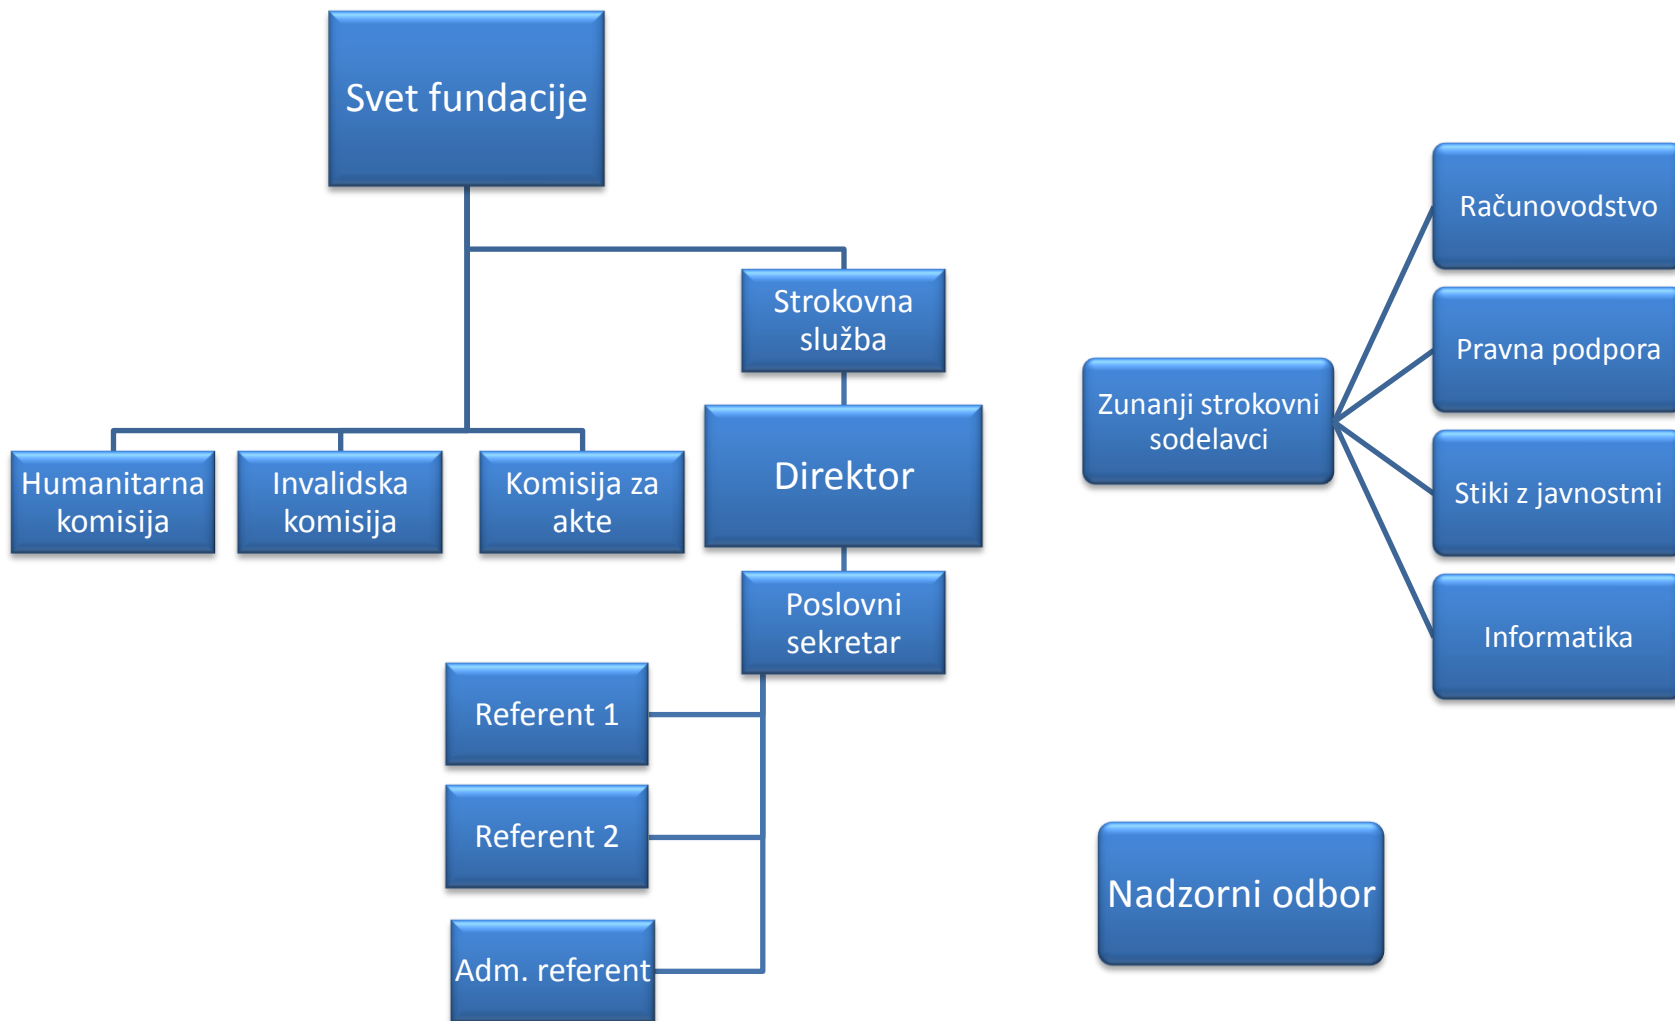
Svet fundacije

Strokovna služba

Humanitarna komisija

Invalidska komisija

Komisija za akte

Direktor

Poslovni sekretar

Referent 1

Referent 2

Adm. referent

Zunanji strokovni sodelavci

Računovodstvo

Pravna podpora

Stiki z javnostmi

Informatika

Nadzorni odbor